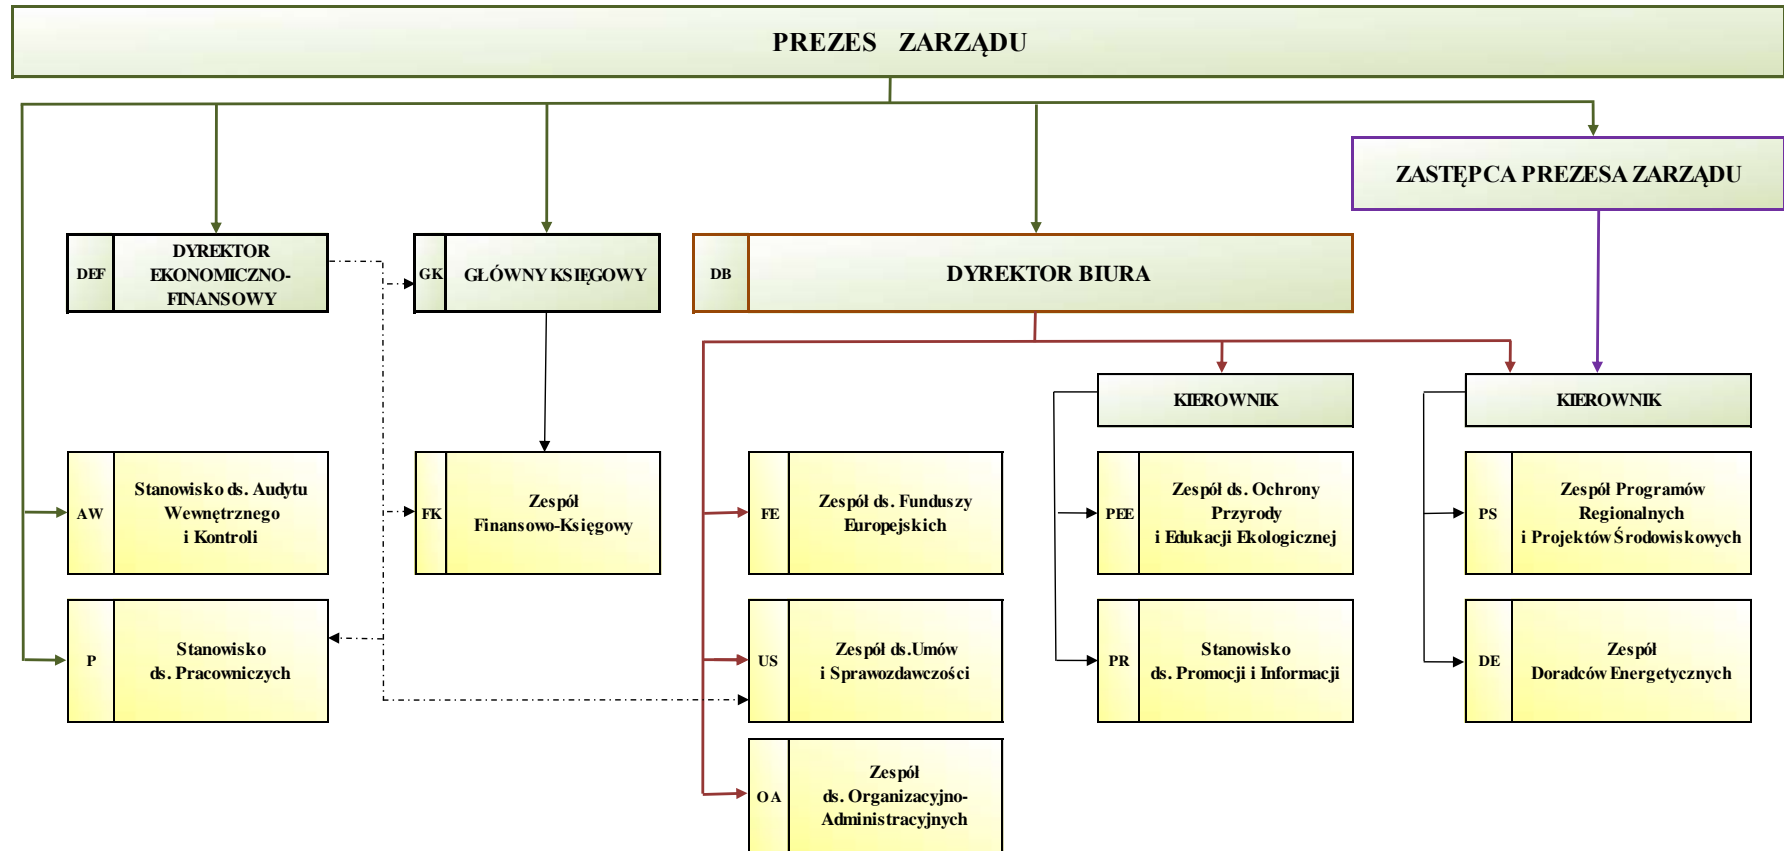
PREZES ZARZĄDU

ZASTĘPCA PREZESA ZARZĄDU

DEF DYREKTOR EKONOMICZNO-FINANSOWY

GK GŁÓWNY KSIĘGOWY

DB DYREKTOR BIURA

KIEROWNIK

KIEROWNIK

AW Stanowisko ds. Audytu Wewnętrznego i Kontroli

FK Zespół Finansowo-Księgowy

FE Zespół ds. Funduszy Europejskich

PEE Zespół ds. Ochrony Przyrody i Edukacji Ekologicznej

PS Zespół Programów Regionalnych i Projektów Środowiskowych

P Stanowisko ds. Pracowniczych

US Zespół ds.Umów i Sprawozdawczości

PR Stanowisko ds. Promocji i Informacji

DE Zespół Doradców Energetycznych

OA Zespół ds. Organizacyjno-Administracyjnych